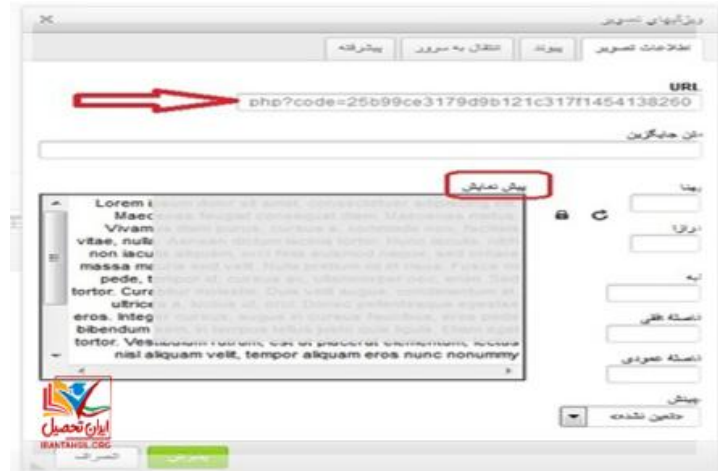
×
ویژگیهای تصویر

اطلاعات تصویر | پیوند | انتقال به سرور | پیشرفته

URL
php?code=25b99ce3179d9b121c317f1454138260

متن جایگزین

پهنا
درازا
لبه
فاصله افقی
فاصله عمودی
چینش
<تعیین نشده>

پیش نمایش

Lorem i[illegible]
Maec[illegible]
Vivam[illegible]
vitae, nulla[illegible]
non iacu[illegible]
massa m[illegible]
pede, t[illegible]
tortor. Cura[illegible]
ultrice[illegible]
eros. Integ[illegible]
bibendum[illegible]
tortor. Vestibulum rutrum, est ut placerat elementum, lectus
nisl aliquam velit, tempor aliquam eros nunc nonummy

ایران تحصیل
IRANTAHSIL.ORG

انصراف | پذیرش